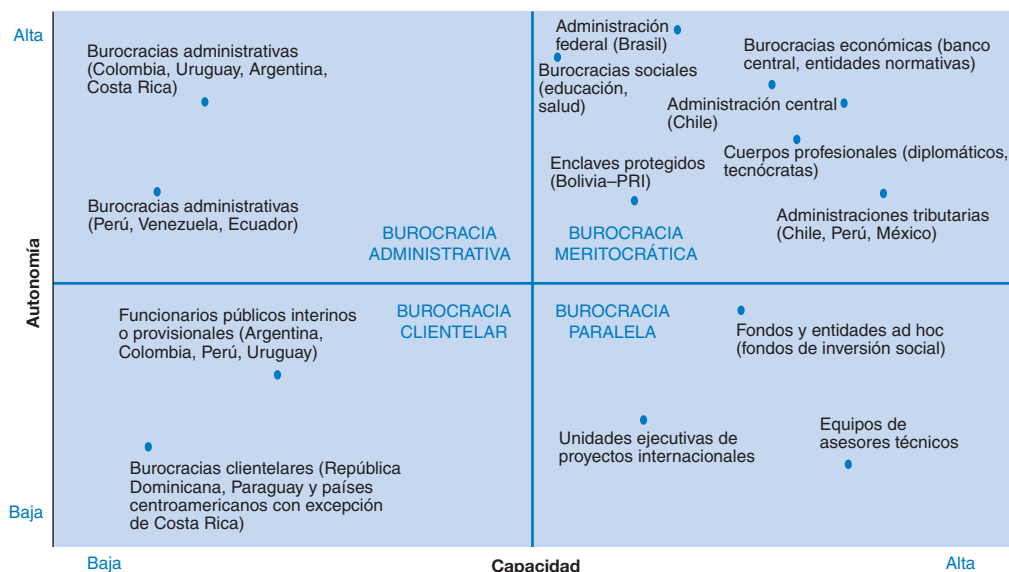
Alta

Burocracias administrativas (Colombia, Uruguay, Argentina, Costa Rica)

Burocracias administrativas (Perú, Venezuela, Ecuador)

BUROCRACIA ADMINISTRATIVA

Administración federal (Brasil)

Burocracias sociales (educación, salud)

Burocracias económicas (banco central, entidades normativas)

Administración central (Chile)

Cuerpos profesionales (diplomáticos, tecnócratas)

Enclaves protegidos (Bolivia–PRI)

Administraciones tributarias (Chile, Perú, México)

BUROCRACIA MERITOCRÁTICA

Autonomía

Funcionarios públicos interinos o provisionales (Argentina, Colombia, Perú, Uruguay)

BUROCRACIA CLIENTELAR

BUROCRACIA PARALELA

Fondos y entidades ad hoc (fondos de inversión social)

Burocracias clientelares (República Dominicana, Paraguay y países centroamericanos con excepción de Costa Rica)

Unidades ejecutivas de proyectos internacionales

Equipos de asesores técnicos

Baja

Baja

Capacidad

Alta